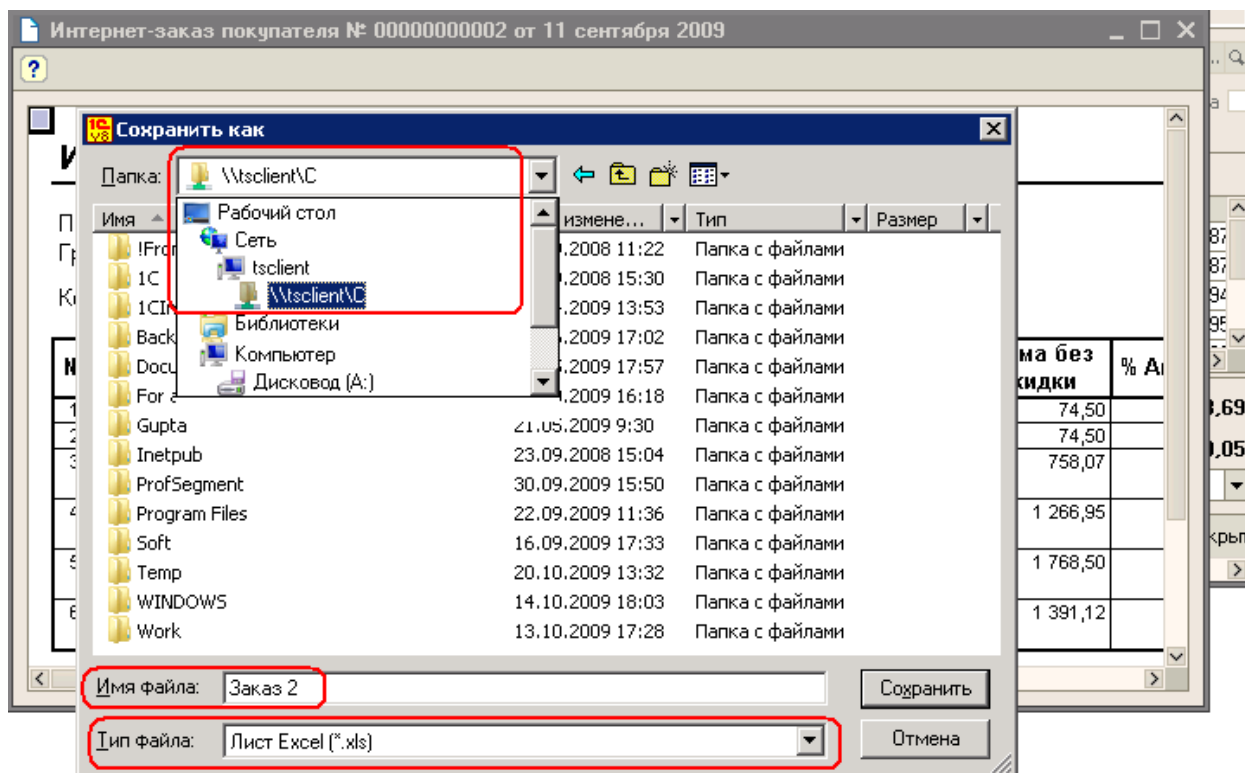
Интернет-заказ покупателя № 00000000002 от 11 сентября 2009

?

Сохранить как

Папка: \\tsclient\C

Рабочий стол
Сеть
tsclient
\\tsclient\C
Библиотеки
Компьютер
Дисковод (A:)

| Имя | измене... | Тип | Размер |
|---|---|---|---|
| !Fro | .2008 11:22 | Папка с файлами | |
| 1C | .2008 15:30 | Папка с файлами | |
| 1CI | .2009 13:53 | Папка с файлами | |
| Back | .2009 17:02 | Папка с файлами | |
| Docu | .2009 17:57 | Папка с файлами | |
| For a | .2009 16:18 | Папка с файлами | |
| Gupta | 21.05.2009 9:30 | Папка с файлами | |
| Inetpub | 23.09.2008 15:04 | Папка с файлами | |
| ProfSegment | 30.09.2009 15:50 | Папка с файлами | |
| Program Files | 22.09.2009 11:36 | Папка с файлами | |
| Soft | 16.09.2009 17:33 | Папка с файлами | |
| Temp | 20.10.2009 13:32 | Папка с файлами | |
| WINDOWS | 14.10.2009 18:03 | Папка с файлами | |
| Work | 13.10.2009 17:28 | Папка с файлами | |

Имя файла: Заказ 2
Сохранить
Тип файла: Лист Excel (*.xls)
Отмена

ма без кидки
% А
74,50
74,50
758,07
1 266,95
1 768,50
1 391,12